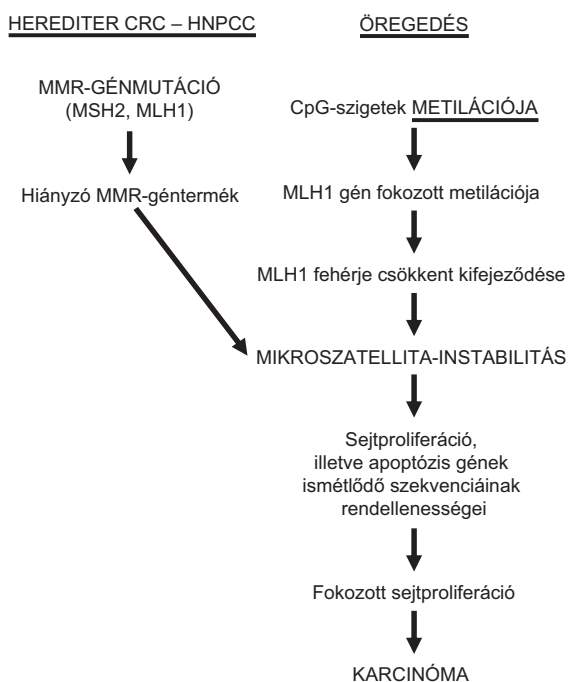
HEREDITER CRC – HNPCC

ÖREGEDÉS

MMR-GÉNMUTÁCIÓ (MSH2, MLH1)

Hiányzó MMR-géntermék

CpG-szigetek METILÁCIÓJA

MLH1 gén fokozott metilációja

MLH1 fehérje csökkent kifejeződése

MIKROSZATELLITA-INSTABILITÁS

Sejtproliferáció, illetve apoptózis gének ismétlődő szekvenciáinak rendellenességei

Fokozott sejtproliferáció

KARCINÓMA